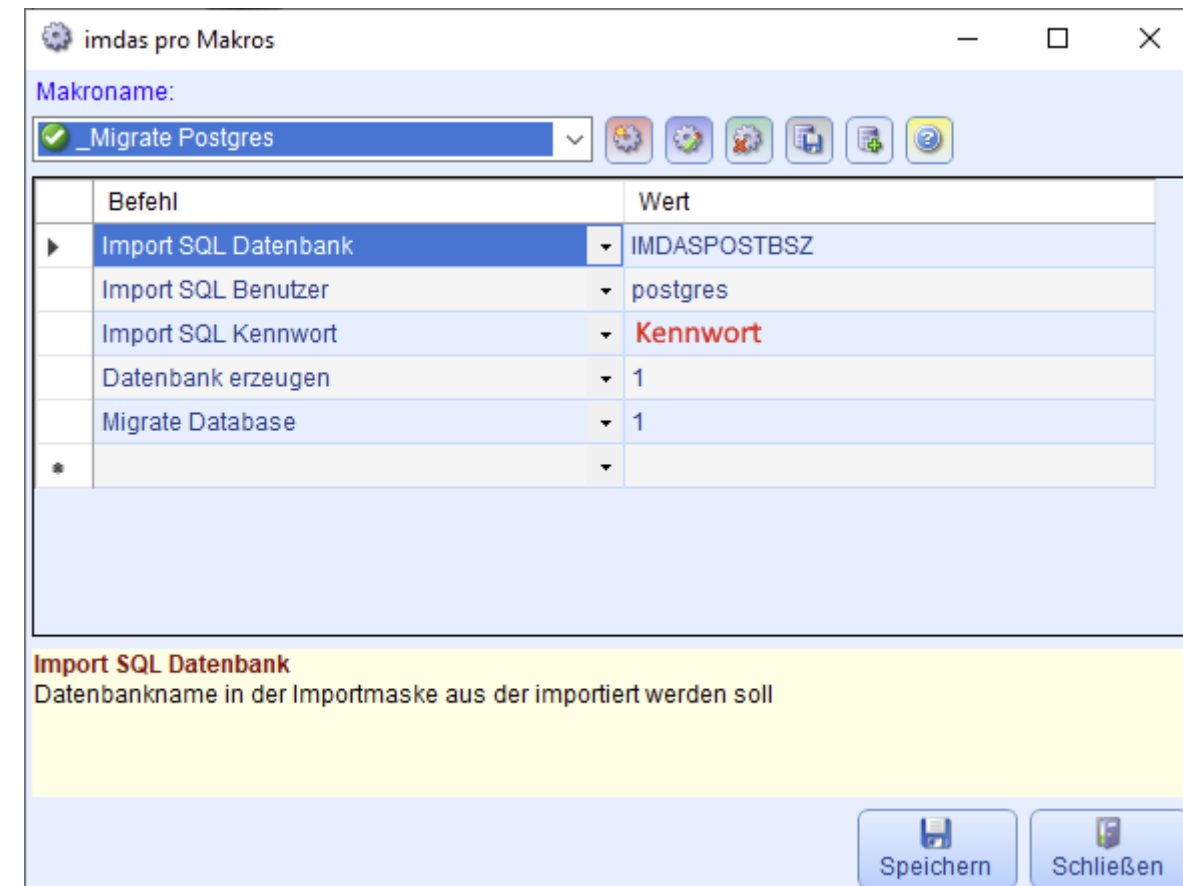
imdas pro Makros

Makroname:

_Migrate Postgres

| | Befehl | Wert |
|---|---|---|
| ▸ | Import SQL Datenbank | IMDASPOSTBSZ |
| | Import SQL Benutzer | postgres |
| | Import SQL Kennwort | Kennwort |
| | Datenbank erzeugen | 1 |
| | Migrate Database | 1 |
| * | | |

Import SQL Datenbank
Datenbankname in der Importmaske aus der importiert werden soll

Speichern
Schließen